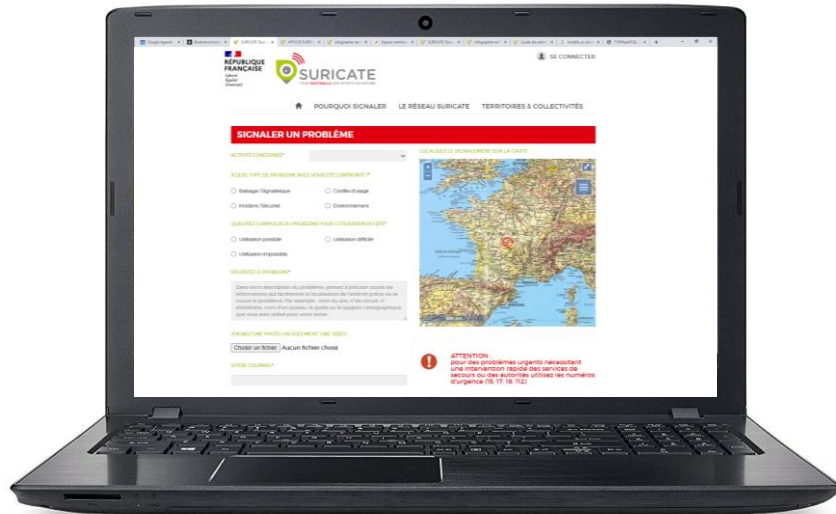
RÉPUBLIQUE FRANÇAISE
Liberté Égalité Fraternité

SURICATE

SE CONNECTER

POURQUOI SIGNALER   LE RÉSEAU SURICATE   TERRITOIRES & COLLECTIVITÉS

SIGNALER UN PROBLÈME

ACTIVITÉ CONCERNÉE*

À QUEL TYPE DE PROBLÈME AVEZ-VOUS ÉTÉ CONFRONTÉ ?*

Balisage / Signalétique
Conflits d'usage
Incidents / Sécurité
Environnement

QUEL EST L'IMPACT DU PROBLÈME POUR L'UTILISATION DU SITE*

Utilisation possible
Utilisation difficile
Utilisation impossible

DÉCRIVEZ LE PROBLÈME*

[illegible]

JOIGNEZ UNE PHOTO, UN DOCUMENT, UNE VIDÉO

Choisir un fichier  Aucun fichier choisi

VOTRE COURRIEL*

LOCALISEZ LE SIGNALEMENT SUR LA CARTE

ATTENTION
pour des problèmes urgents nécessitant une intervention rapide des services de secours ou des autorités utilisez les numéros d'urgence (15, 17, 18, 112)